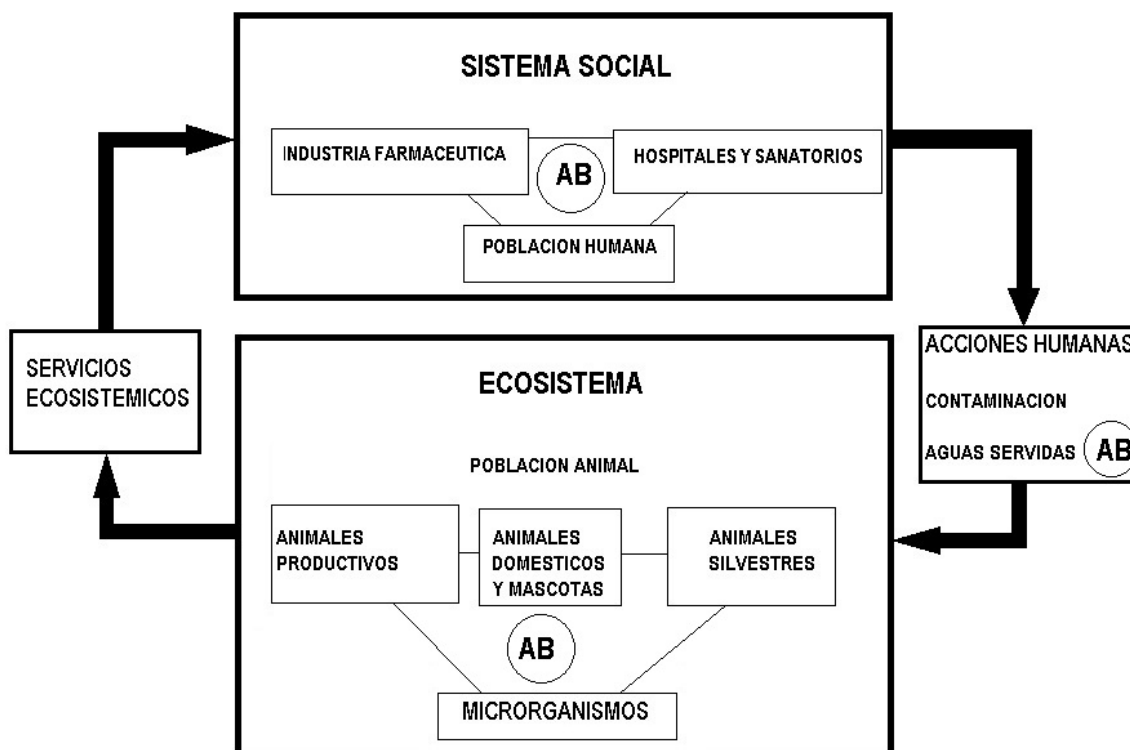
SISTEMA SOCIAL

INDUSTRIA FARMACEUTICA

AB

HOSPITALES Y SANATORIOS

POBLACION HUMANA

SERVICIOS ECOSISTEMICOS

ECOSISTEMA

POBLACION ANIMAL

ANIMALES PRODUCTIVOS

ANIMALES DOMESTICOS Y MASCOTAS

ANIMALES SILVESTRES

AB

MICRORGANISMOS

ACCIONES HUMANAS

CONTAMINACION

AGUAS SERVIDAS

AB